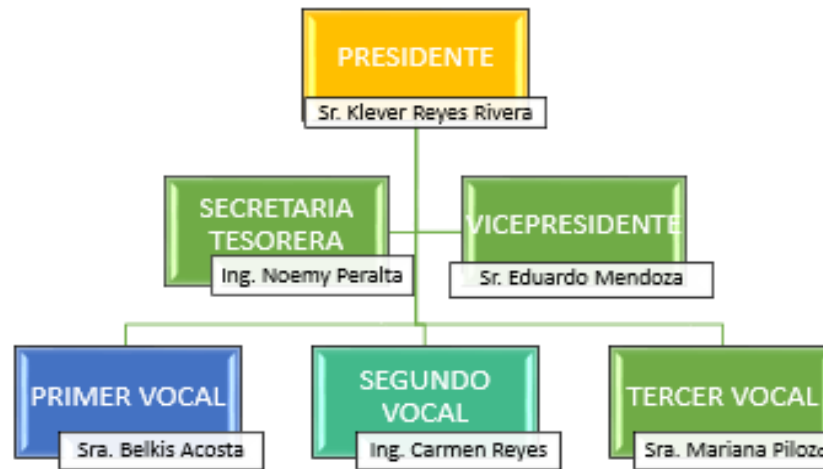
PRESIDENTE
Sr. Klever Reyes Rivera

SECRETARIA TESORERA
Ing. Noemy Peralta

VICEPRESIDENTE
Sr. Eduardo Mendoza

PRIMER VOCAL
Sra. Belkis Acosta

SEGUNDO VOCAL
Ing. Carmen Reyes

TERCER VOCAL
Sra. Mariana Pilozo